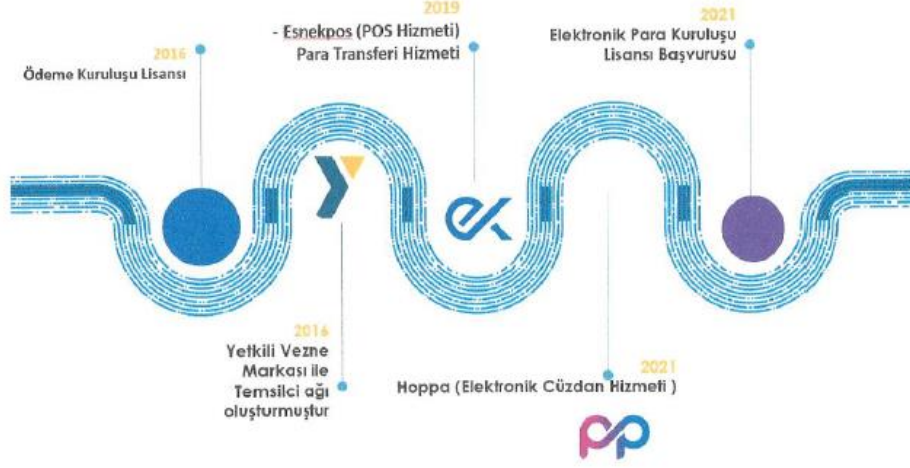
2016
Ödeme Kuruluşu Lisansı

2019
- Esnekpos (POS Hizmeti)
Para Transferi Hizmeti

2021
Elektronik Para Kuruluşu
Lisansı Başvurusu

ek

2016
Yetkili Vezne
Markası ile
Temsilci ağı
oluşturmuştur

2021
Hoppa (Elektronik Cüzdan Hizmeti )